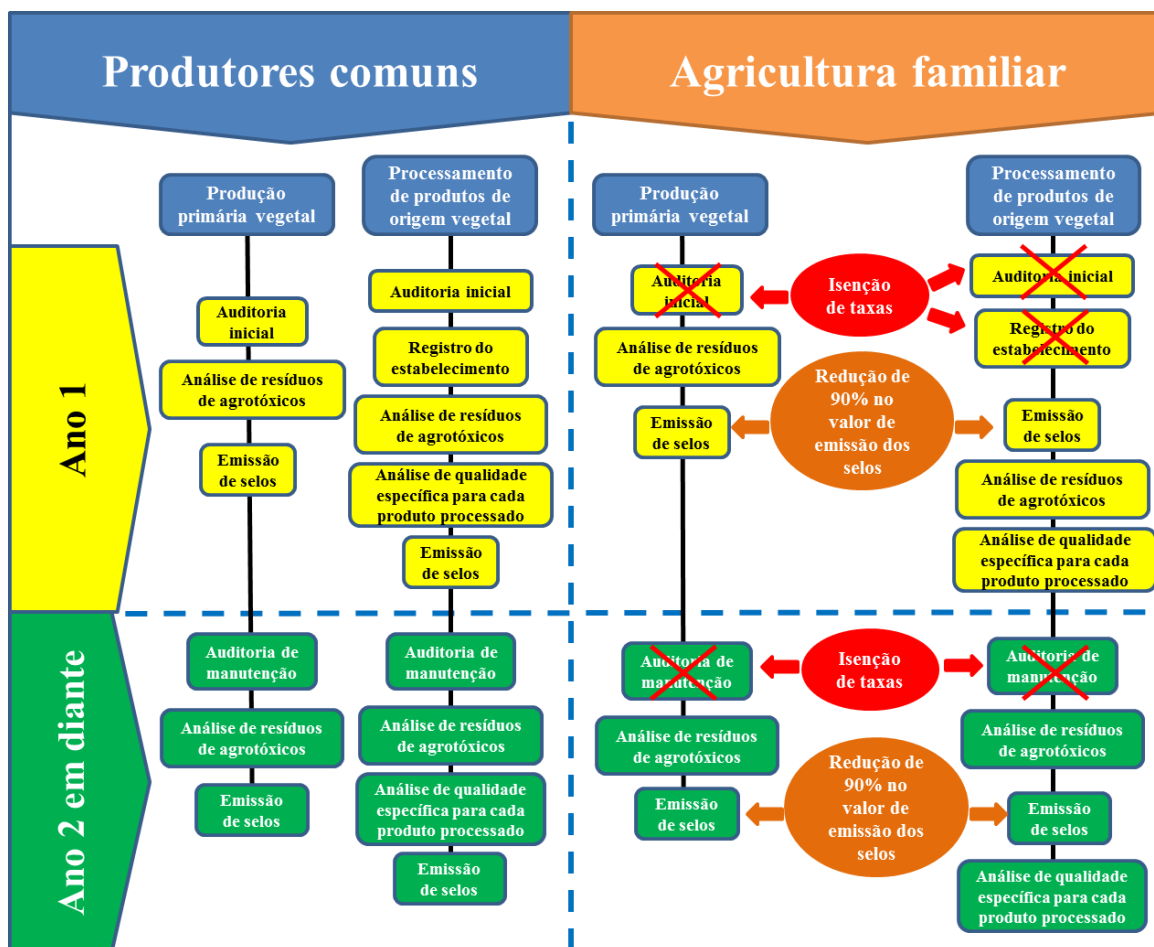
Produtores comuns

Agricultura familiar

Ano 1

Produção primária vegetal

Auditoria inicial

Análise de resíduos de agrotóxicos

Emissão de selos

Processamento de produtos de origem vegetal

Auditoria inicial

Registro do estabelecimento

Análise de resíduos de agrotóxicos

Análise de qualidade específica para cada produto processado

Emissão de selos

Produção primária vegetal

Auditoria inicial

Análise de resíduos de agrotóxicos

Emissão de selos

Isenção de taxas

Redução de 90% no valor de emissão dos selos

Processamento de produtos de origem vegetal

Auditoria inicial

Registro do estabelecimento

Emissão de selos

Análise de resíduos de agrotóxicos

Análise de qualidade específica para cada produto processado

Ano 2 em diante

Auditoria de manutenção

Análise de resíduos de agrotóxicos

Emissão de selos

Auditoria de manutenção

Análise de resíduos de agrotóxicos

Análise de qualidade específica para cada produto processado

Emissão de selos

Auditoria de manutenção

Análise de resíduos de agrotóxicos

Emissão de selos

Isenção de taxas

Redução de 90% no valor de emissão dos selos

Auditoria de manutenção

Análise de resíduos de agrotóxicos

Emissão de selos

Análise de qualidade específica para cada produto processado